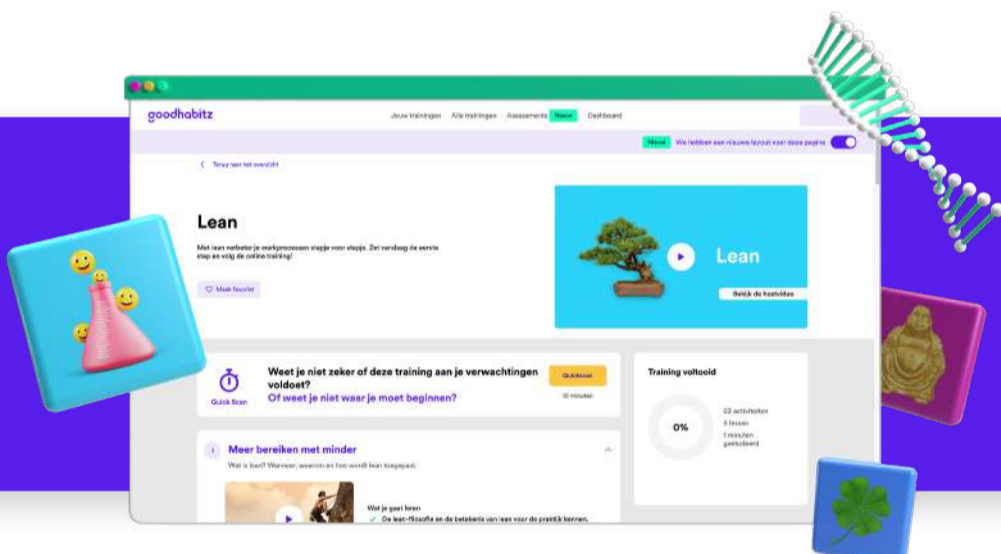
goodhabitz

Jouw trainingen Alle trainingen Assessments Nieuw Dashboard

Nieuw We hebben een nieuwe layout voor deze pagina

< Terug naar het overzicht

Lean

Met lean verbeter je werkprocessen stapje voor stapje. Zet vandaag de eerste stap en volg de online training!

Maak favoriet

Lean

Bekijk de hostvideo

Quick Scan

Weet je niet zeker of deze training aan je verwachtingen voldoet?
Of weet je niet waar je moet beginnen?

Quickscan

10 minuten

Training voltooid

0%

22 activiteiten
6 lessen
1 minuten gestudeerd

1 Meer bereiken met minder

Wat is lean? Wanneer, waarom en hoe wordt lean toegepast.

Wat je gaat leren

De lean-filosofie en de betekenis van lean voor de praktijk kennen.